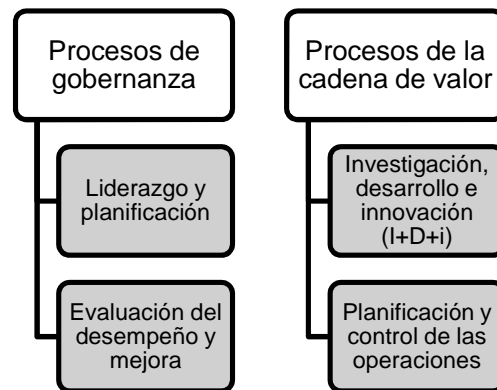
Procesos de gobernanza

Liderazgo y planificación

Evaluación del desempeño y mejora

Procesos de la cadena de valor

Investigación, desarrollo e innovación (I+D+i)

Planificación y control de las operaciones